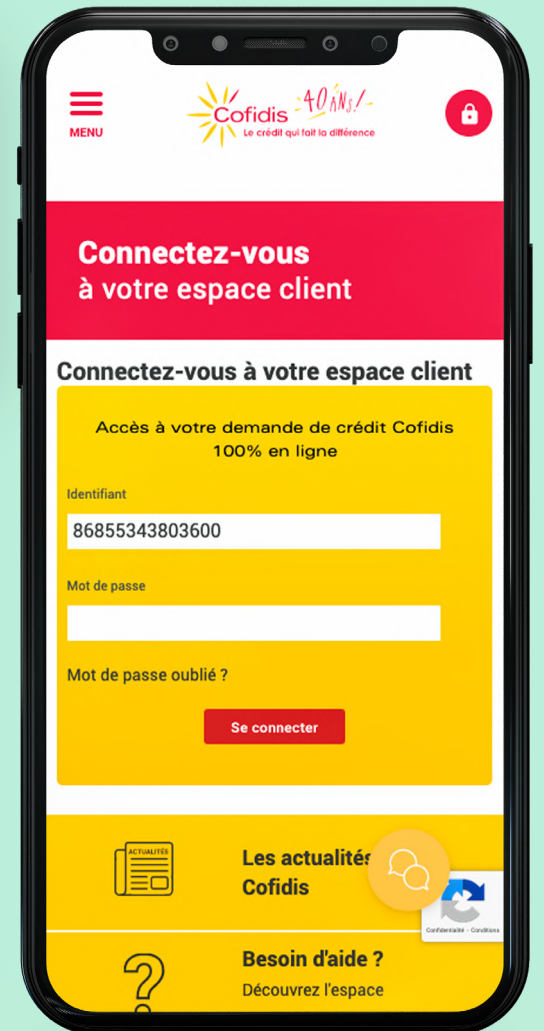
MENU

Cofidis 40 ANS!
Le crédit qui fait la différence

Connectez-vous
à votre espace client

Connectez-vous à votre espace client

Accès à votre demande de crédit Cofidis 100% en ligne

Identifiant

86855343803600

Mot de passe

Mot de passe oublié ?

Se connecter

ACTUALITÉS

Les actualités
Cofidis

Confidentialité - Conditions

Besoin d'aide ?
Découvrez l'espace